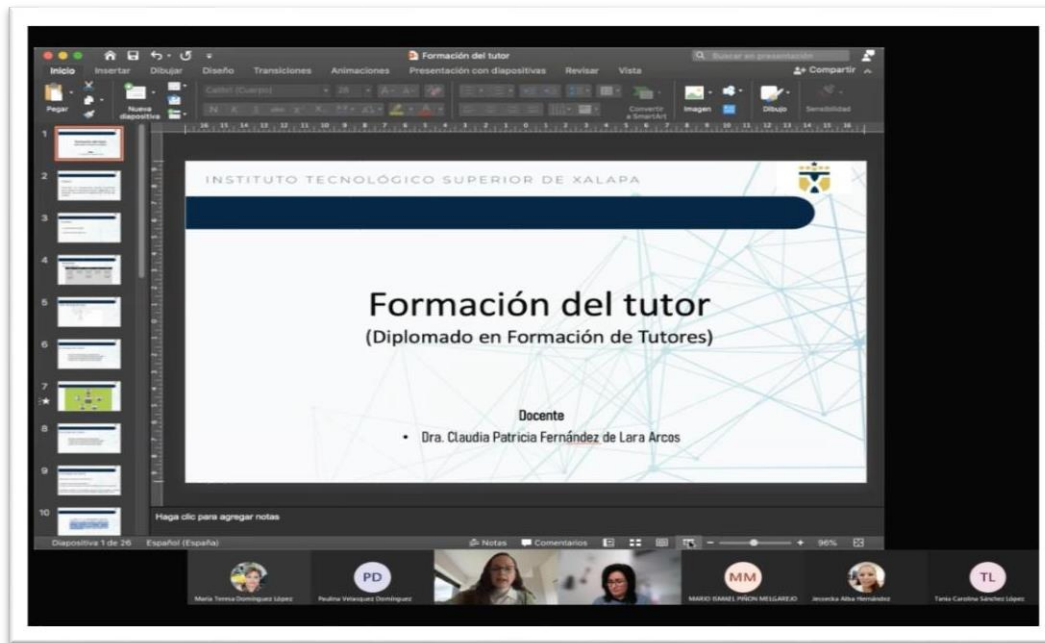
Formación del tutor

Buscar en presentación

Inicio Insertar Dibujar Diseño Transiciones Animaciones Presentación con diapositivas Revisar Vista

Compartir

Pegar Nueva diapositiva Convertir a SmartArt Imagen Dibujo Sensibilidad

INSTITUTO TECNOLÓGICO SUPERIOR DE XALAPA

Formación del tutor
(Diplomado en Formación de Tutores)

Docente
• Dra. Claudia Patricia Fernández de Lara Arcos

Haga clic para agregar notas

Diapositiva 1 de 26 Español (España) Notas Comentarios 96%

1 2 3 4 5 6 7 8 9 10

María Teresa Domínguez López

PD
Paulina Velasquez Domínguez

MM
MARIO ISMAEL PIÑON MELGAREJO

Jezzecka Alba Hernández

TL
Tania Carolina Sánchez López